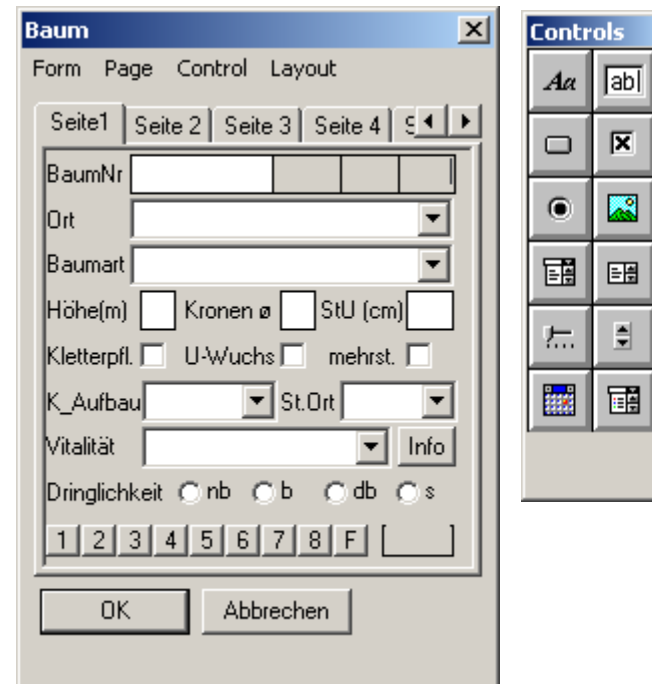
Baum

Form Page Control Layout

Seite1 Seite 2 Seite 3 Seite 4 S

BaumNr

Ort

Baumart

Höhe(m) Kronen ø StU (cm)

Kletterpfl. U-Wuchs mehrst.

K_Aufbau St.Ort

Vitalität Info

Dringlichkeit nb b db s

1 2 3 4 5 6 7 8 F

OK Abbrechen

Controls

Aa ab|